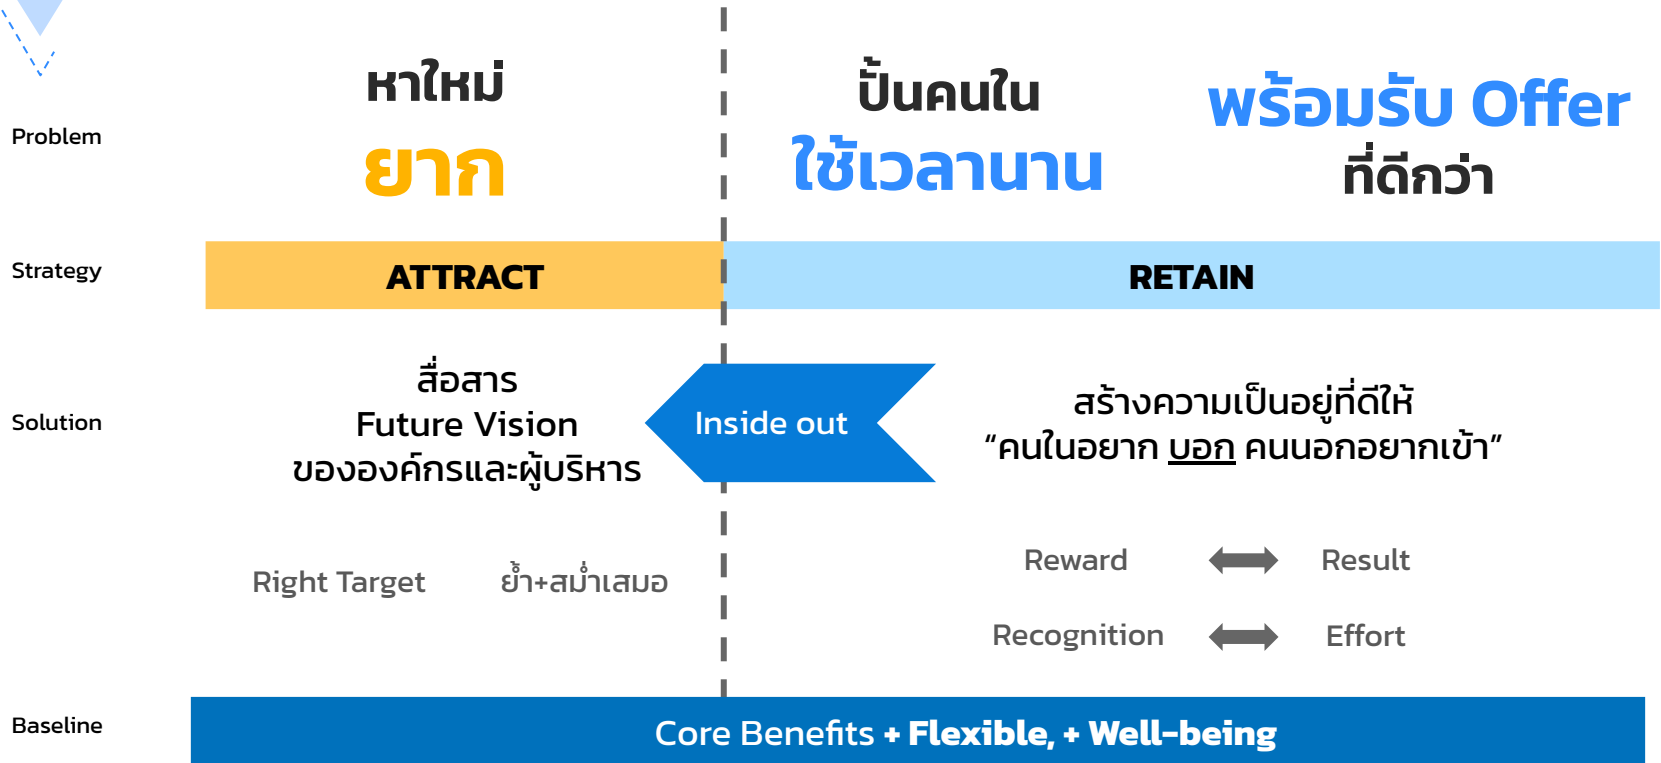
Problem

หาใหม่
ยาก

ปั้นคนใน
ใช้เวลานาน

พร้อมรับ Offer
ที่ดีกว่า

Strategy

ATTRACT

RETAIN

Solution

สื่อสาร
Future Vision
ขององค์กรและผู้บริหาร

Inside out

สร้างความเป็นอยู่ที่ดีให้
“คนในอยาก บอก คนนอกอยากเข้า”

Right Target

ย้ำ+สม่ำเสมอ

Reward

Result

Recognition

Effort

Baseline

Core Benefits + Flexible, + Well-being